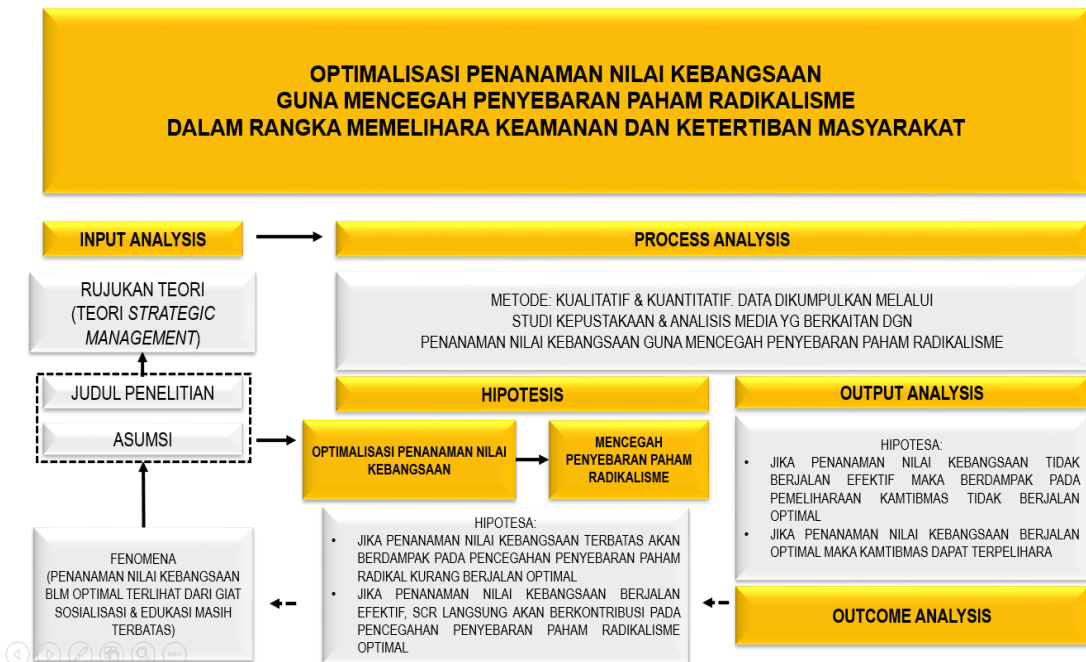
OPTIMALISASI PENANAMAN NILAI KEBANGSAAN
GUNA MENCEGAH PENYEBARAN PAHAM RADIKALISME
DALAM RANGKA MEMELIHARA KEAMANAN DAN KETERTIBAN MASYARAKAT

INPUT ANALYSIS

PROCESS ANALYSIS

RUJUKAN TEORI (TEORI *STRATEGIC MANAGEMENT*)

METODE: KUALITATIF & KUANTITATIF. DATA DIKUMPULKAN MELALUI STUDI KEPUSTAKAAN & ANALISIS MEDIA YG BERKAITAN DGN PENANAMAN NILAI KEBANGSAAN GUNA MENCEGAH PENYEBARAN PAHAM RADIKALISME

JUDUL PENELITIAN

HIPOTESIS

OUTPUT ANALYSIS

ASUMSI

OPTIMALISASI PENANAMAN NILAI KEBANGSAAN

MENCEGAH PENYEBARAN PAHAM RADIKALISME

HIPOTESA:
- JIKA PENANAMAN NILAI KEBANGSAAN TIDAK BERJALAN EFEKTIF MAKA BERDAMPAK PADA PEMELIHARAAN KAMTIBMAS TIDAK BERJALAN OPTIMAL
- JIKA PENANAMAN NILAI KEBANGSAAN BERJALAN OPTIMAL MAKA KAMTIBMAS DAPAT TERPELIHARA

HIPOTESA:
- JIKA PENANAMAN NILAI KEBANGSAAN TERBATAS AKAN BERDAMPAK PADA PENCEGAHAN PENYEBARAN PAHAM RADIKAL KURANG BERJALAN OPTIMAL
- JIKA PENANAMAN NILAI KEBANGSAAN BERJALAN EFEKTIF, SCR LANGSUNG AKAN BERKONTRIBUSI PADA PENCEGAHAN PENYEBARAN PAHAM RADIKALISME OPTIMAL

FENOMENA
(PENANAMAN NILAI KEBANGSAAN BLM OPTIMAL TERLIHAT DARI GIAT SOSIALISASI & EDUKASI MASIH TERBATAS)

OUTCOME ANALYSIS